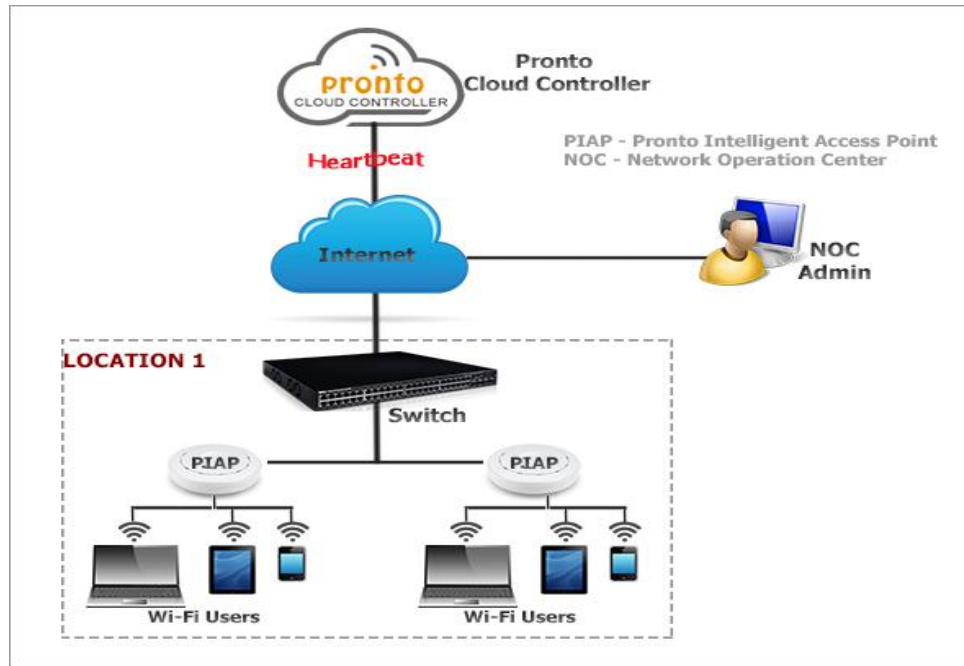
pronto
CLOUD CONTROLLER

Pronto
Cloud Controller

PIAP - Pronto Intelligent Access Point
NOC - Network Operation Center

Heartbeat

Internet

NOC
Admin

LOCATION 1

Switch

PIAP

PIAP

Wi-Fi Users

Wi-Fi Users